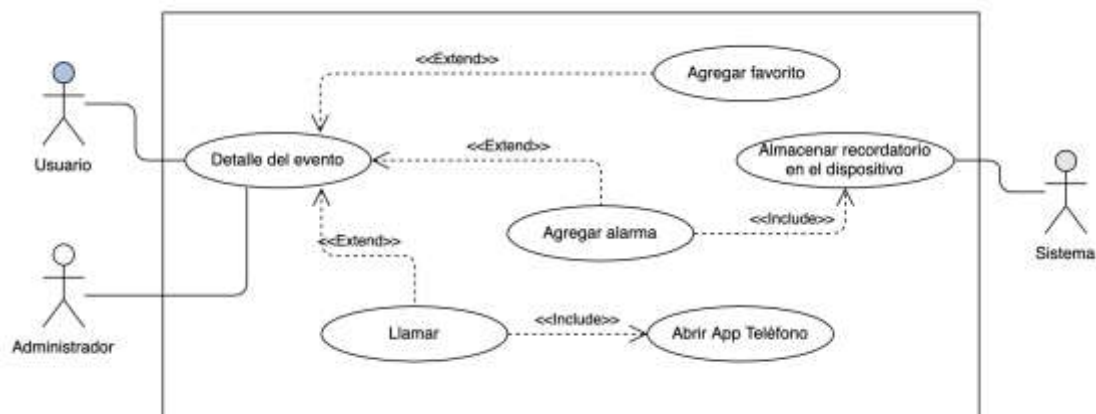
<<Extend>>

Agregar favorito

Usuario

Detalle del evento

<<Extend>>

Almacenar recordatorio en el dispositivo

Sistema

<<Include>>

Agregar alarma

<<Extend>>

Administrador

Llamar

<<Include>>

Abrir App Teléfono